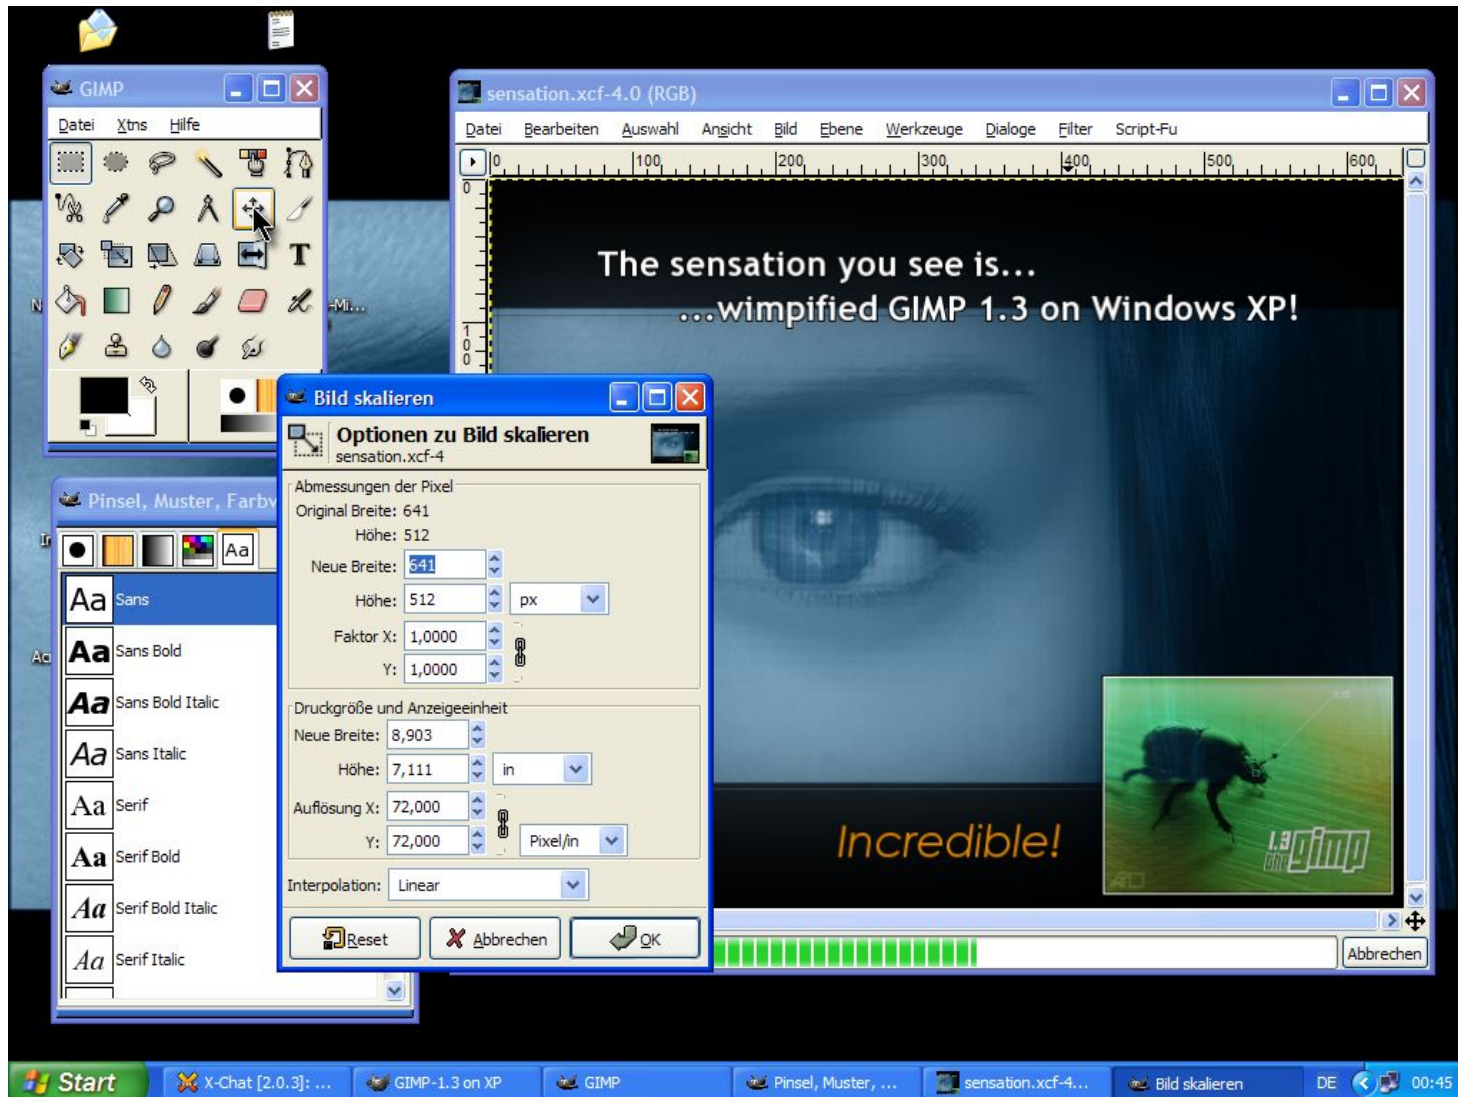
GIMP

Datei Xtns Hilfe

T

N

-Mi...

sensation.xcf-4.0 (RGB)

Datei Bearbeiten Auswahl Ansicht Bild Ebene Werkzeuge Dialoge Filter Script-Fu

0 100 200 300 400 500 600

0

100

The sensation you see is...
...wimpified GIMP 1.3 on Windows XP!

Incredible!

1.3 the gimp

Abbrechen

Pinsel, Muster, Farbv

Aa

Aa Sans
Aa Sans Bold
Aa Sans Bold Italic
Aa Sans Italic
Aa Serif
Aa Serif Bold
Aa Serif Bold Italic
Aa Serif Italic

Bild skalieren

Optionen zu Bild skalieren
sensation.xcf-4

Abmessungen der Pixel
Original Breite: 641
Höhe: 512
Neue Breite: 641
Höhe: 512 px
Faktor X: 1,0000
Y: 1,0000

Druckgröße und Anzeigeeinheit
Neue Breite: 8,903
Höhe: 7,111 in
Auflösung X: 72,000
Y: 72,000 Pixel/in

Interpolation: Linear

Reset Abbrechen OK

Start X-Chat [2.0.3]: ... GIMP-1.3 on XP GIMP Pinsel, Muster, ... sensation.xcf-4... Bild skalieren DE 00:45